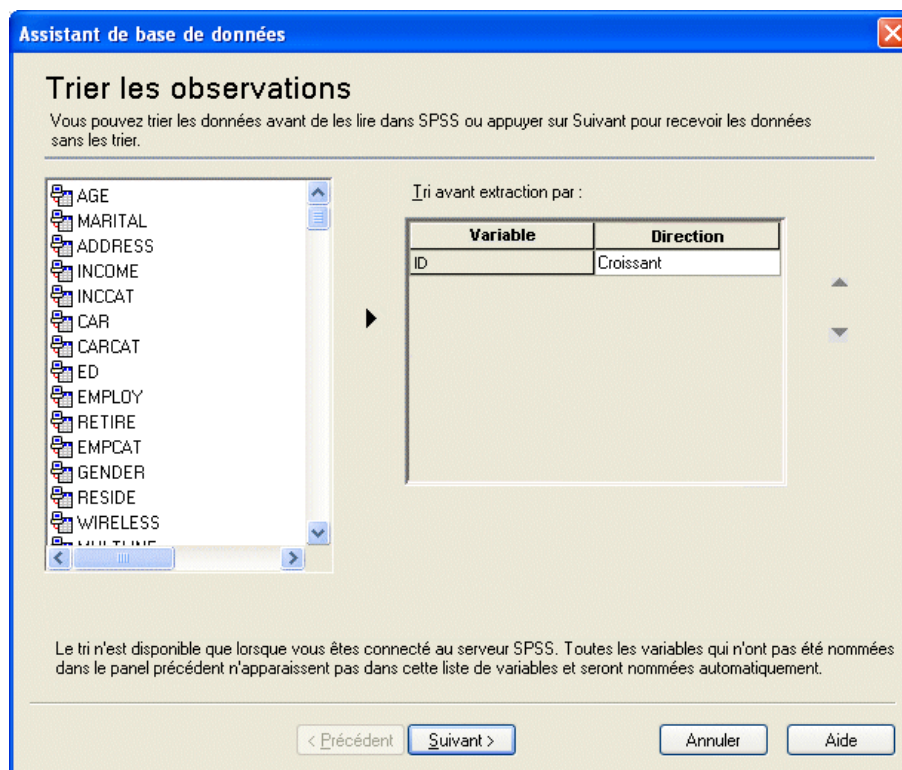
Assistant de base de données

Trier les observations

Vous pouvez trier les données avant de les lire dans SPSS ou appuyer sur Suivant pour recevoir les données sans les trier.

AGE
MARITAL
ADDRESS
INCOME
INCCAT
CAR
CARCAT
ED
EMPLOY
RETIRE
EMPCAT
GENDER
RESIDE
WIRELESS
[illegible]

Tri avant extraction par :

| Variable | Direction |
|---|---|
| ID | Croissant |

Le tri n'est disponible que lorsque vous êtes connecté au serveur SPSS. Toutes les variables qui n'ont pas été nommées dans le panel précédent n'apparaissent pas dans cette liste de variables et seront nommées automatiquement.

< Précédent   Suivant >   Annuler   Aide